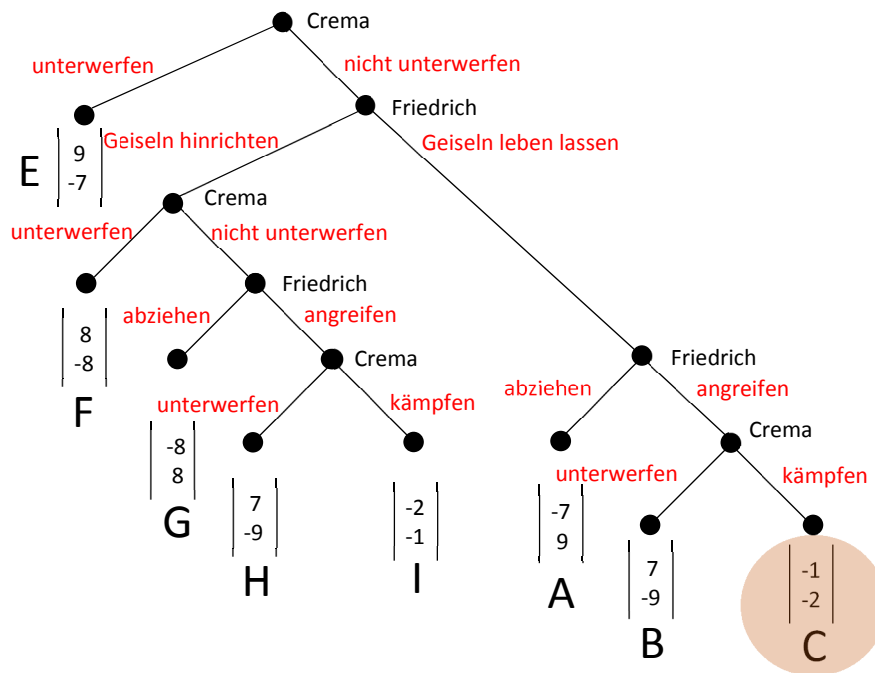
Crema
unterwerfen
nicht unterwerfen
Friedrich
E $\begin{vmatrix} 9 \\ -7 \end{vmatrix}$
Geiseln hinrichten
Geiseln leben lassen
Crema
unterwerfen
nicht unterwerfen
Friedrich
$\begin{vmatrix} 8 \\ -8 \end{vmatrix}$
F
abziehen
angreifen
Crema
Friedrich
abziehen
angreifen
unterwerfen
kämpfen
Crema
$\begin{vmatrix} -8 \\ 8 \end{vmatrix}$
G
$\begin{vmatrix} 7 \\ -9 \end{vmatrix}$
H
$\begin{vmatrix} -2 \\ -1 \end{vmatrix}$
I
unterwerfen
kämpfen
$\begin{vmatrix} -7 \\ 9 \end{vmatrix}$
A
$\begin{vmatrix} 7 \\ -9 \end{vmatrix}$
B
$\begin{vmatrix} -1 \\ -2 \end{vmatrix}$
C